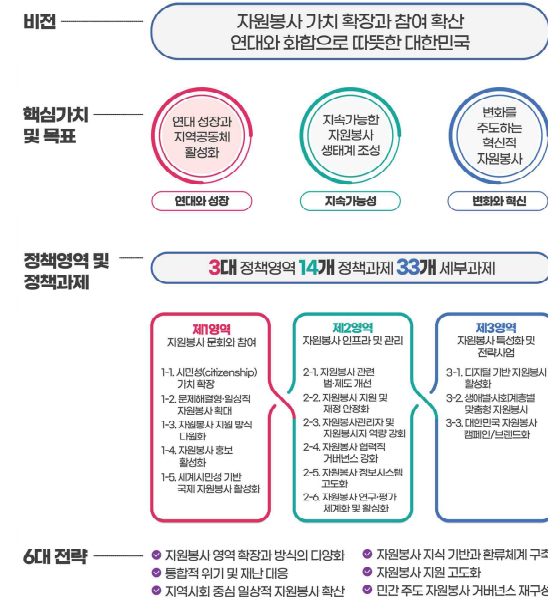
비전

자원봉사 가치 확장과 참여 확산
연대와 화합으로 따뜻한 대한민국

핵심가치 및 목표

연대 성장과 지역공동체 활성화

연대와 성장

지속가능한 자원봉사 생태계 조성

지속가능성

변화를 주도하는 혁신적 자원봉사

변화와 혁신

정책영역 및 정책과제

3대 정책영역 14개 정책과제 33개 세부과제

제1영역
자원봉사 문화와 참여

1-1. 시민성(citizenship) 가치 확장
1-2. 문제해결형·일상적 자원봉사 확대
1-3. 자원봉사 지원 방식 다원화
1-4. 자원봉사 홍보 활성화
1-5. 세계시민성 기반 국제 자원봉사 활성화

제2영역
자원봉사 인프라 및 관리

2-1. 자원봉사 관련 법·제도 개선
2-2. 자원봉사 지원 및 재정 안정화
2-3. 자원봉사관리자 및 자원봉사자 역량 강화
2-4. 자원봉사 협력적 거버넌스 강화
2-5. 자원봉사 정보시스템 고도화
2-6. 자원봉사 연구·평가 체계화 및 활성화

제3영역
자원봉사 특성화 및 전략사업

3-1. 디지털 기반 자원봉사 활성화
3-2. 생애발달시점계층별 맞춤형 자원봉사
3-3. 대한민국 자원봉사 캠페인/브랜드화

6대 전략

자원봉사 영역 확장과 방식의 다양화
통합적 위기 및 재난 대응
지역사회 중심 일상적 자원봉사 확산
자원봉사 지식 기반과 환류체계 구축
자원봉사 지원 고도화
민간 주도 자원봉사 거버넌스 재구성